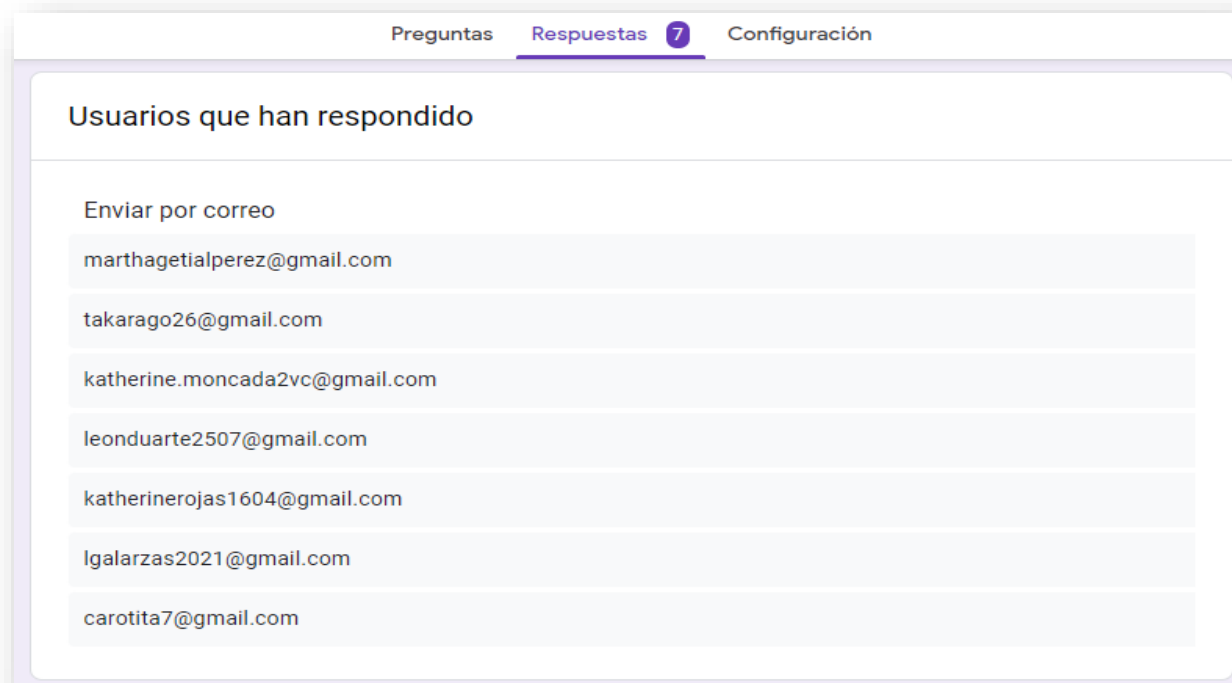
Preguntas Respuestas 7 Configuración

Usuarios que han respondido

Enviar por correo

marthagetialperez@gmail.com

takarago26@gmail.com

katherine.moncada2vc@gmail.com

leonduarte2507@gmail.com

katherinerojas1604@gmail.com

lgalarzas2021@gmail.com

carotita7@gmail.com